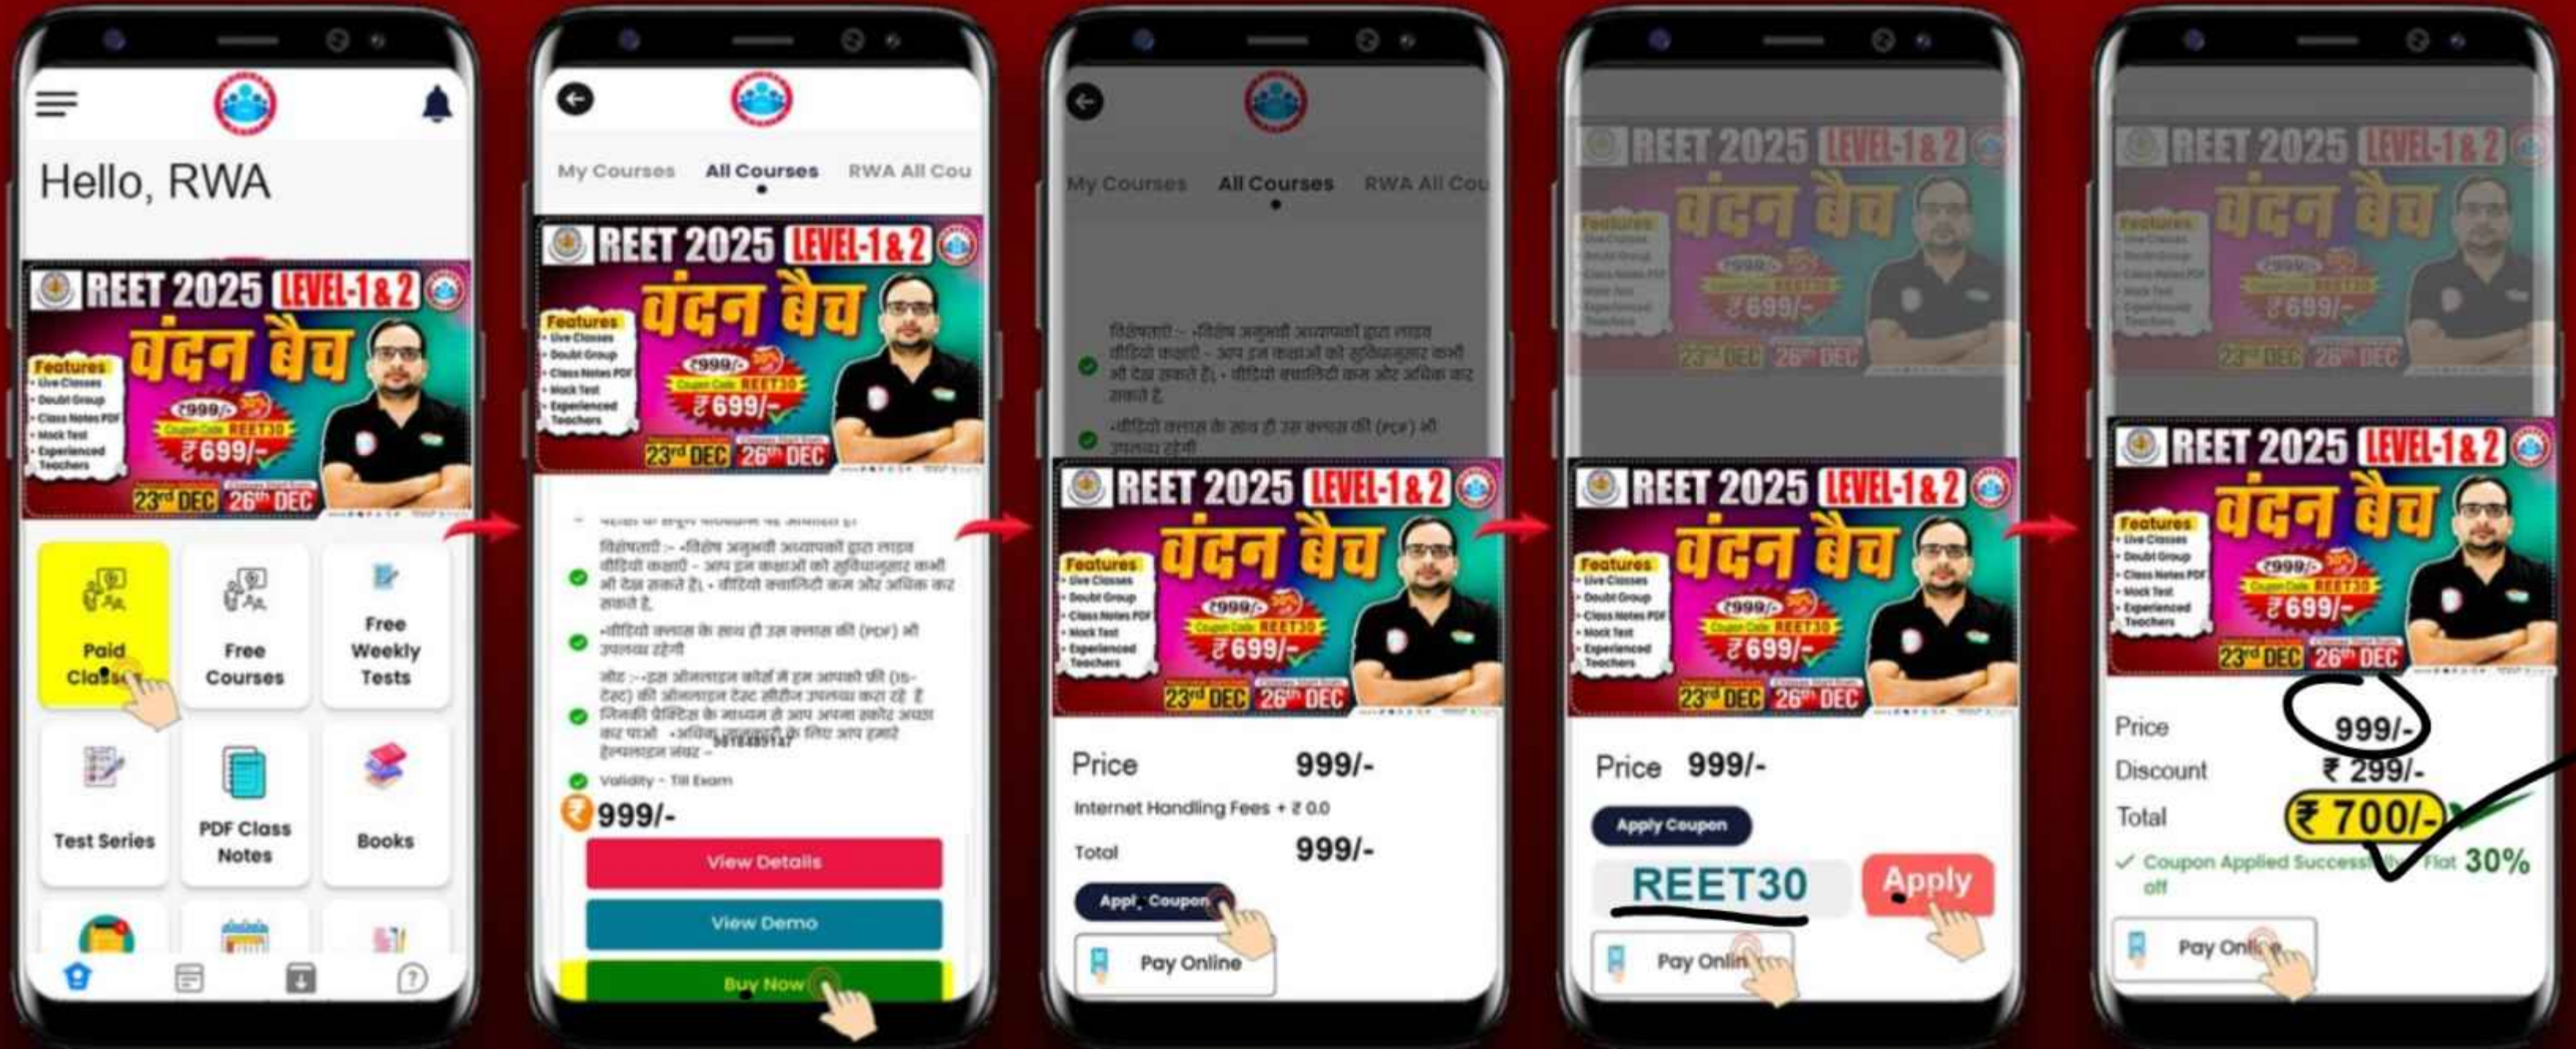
Hello, RWA

REET 2025 LEVEL-1 & 2
वंदन बैच
Features
• Live Classes
• Doubt Group
• Class Notes PDF
• Mock Test
• Experienced Teachers
₹999/-
Coupon Code REET30
₹699/-
23rd DEC 26th DEC

Paid Classes
Free Courses
Free Weekly Tests
Test Series
PDF Class Notes
Books

My Courses All Courses RWA All Cou

REET 2025 LEVEL-1 & 2
वंदन बैच
Features
• Live Classes
• Doubt Group
• Class Notes PDF
• Mock Test
• Experienced Teachers
₹999/-
Coupon Code REET30
₹699/-
23rd DEC 26th DEC

विशेषताएं :- •विशेष अनुभवी अध्यापकों द्वारा लाइव वीडियो कक्षाएं - आप इन कक्षाओं को सुविधानुसार कभी भी देख सकते हैं। • वीडियो क्वालिटी कम और अधिक कर सकते हैं.
•वीडियो क्लास के साथ ही उस क्लास की (PDF) भी उपलब्ध रहेगी
नोट :- इस ऑनलाइन कोर्स में हम आपको फ्री (15-टेस्ट) की ऑनलाइन टेस्ट सीरीज उपलब्ध करा रहे हैं जिनकी प्रैक्टिस के माध्यम से आप अपना स्कोर अच्छा कर पाओ -अधिक जानकारी के लिए आप हमारे हेल्पलाइन नंबर - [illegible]
Validity - Till Exam
999/-
View Details
View Demo
Buy Now

My Courses All Courses RWA All Cou
विशेषताएं :- •विशेष अनुभवी अध्यापकों द्वारा लाइव वीडियो कक्षाएं - आप इन कक्षाओं को सुविधानुसार कभी भी देख सकते हैं। • वीडियो क्वालिटी कम और अधिक कर सकते हैं.
•वीडियो क्लास के साथ ही उस क्लास की (PDF) भी उपलब्ध रहेगी

REET 2025 LEVEL-1 & 2
वंदन बैच
₹999/-
₹699/-
23rd DEC 26th DEC

Price 999/-
Internet Handling Fees + ₹ 0.0
Total 999/-
Apply Coupon
Pay Online

REET 2025 LEVEL-1 & 2
वंदन बैच
₹999/-
₹699/-
23rd DEC 26th DEC

Price 999/-
Apply Coupon
REET30
Apply
Pay Online

REET 2025 LEVEL-1 & 2
वंदन बैच
₹999/-
₹699/-
23rd DEC 26th DEC

Price 999/-
Discount ₹ 299/-
Total ₹ 700/-
✓ Coupon Applied Successfully Flat 30% off
Pay Online